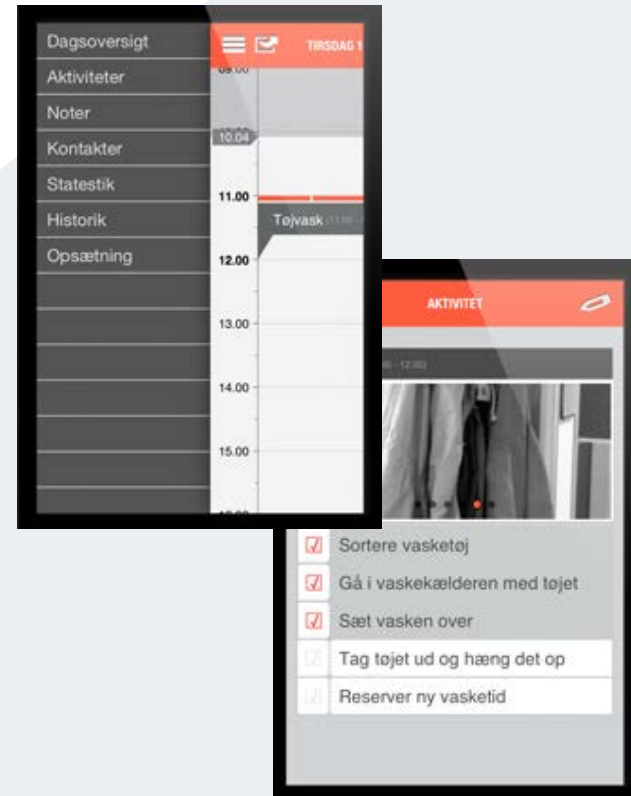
Dagsoversigt
Aktiviteter
Noter
Kontakter
Statestik
Historik
Opsætning

TIRSDAG 1

09.00
10.04
11.00
Tøjvask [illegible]
12.00
13.00
14.00
15.00

AKTIVITET

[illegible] - 12.00

Sortere vasketøj
Gå i vaskekælderen med tøjet
Sæt vasken over
Tag tøjet ud og hæng det op
Reserver ny vasketid